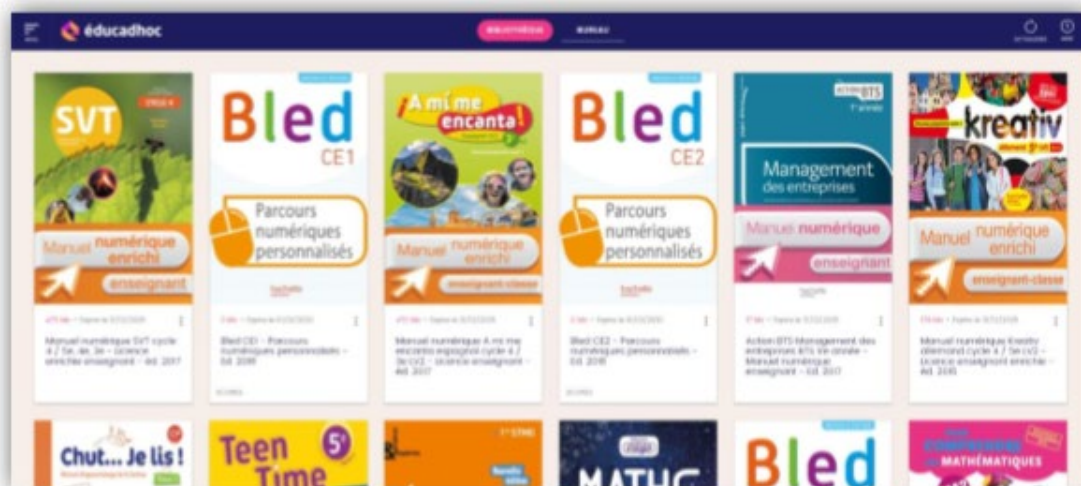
éducadhoc

BIBLIOTHÈQUE

BUREAU

SVT

CYCLE 4

Manuel numérique enrichi

enseignant

Manuel numérique SVT cycle 4 / 5e, 4e, 3e - Licence enrichie enseignant - Ed. 2017

Bled

CE1

Parcours numériques personnalisés

hachette

Bled CE1 - Parcours numériques personnalisés - Ed. 2018

¡A mí me encanta!

Manuel numérique enrichi

enseignant-classe

Manuel numérique A mi me encanta espagnol cycle 4 / 3e LV2 - Licence enseignant - Ed. 2017

Bled

CE2

Parcours numériques personnalisés

hachette

Bled CE2 - Parcours numériques personnalisés - Ed. 2018

ACTION BTS

1re année

Management des entreprises

Manuel numérique

enseignant

Action BTS Management des entreprises BTS 1re année - Manuel numérique enseignant - Ed. 2017

kreativ

Manuel numérique enrichi

enseignant-classe

Manuel numérique Kreativ allemand cycle 4 / 5e LV2 - Licence enseignant enrichie - Ed. 2016

Chut... Je lis !

Teen Time

5e

1re STMG

MATHS

Bled

MATHÉMATIQUES